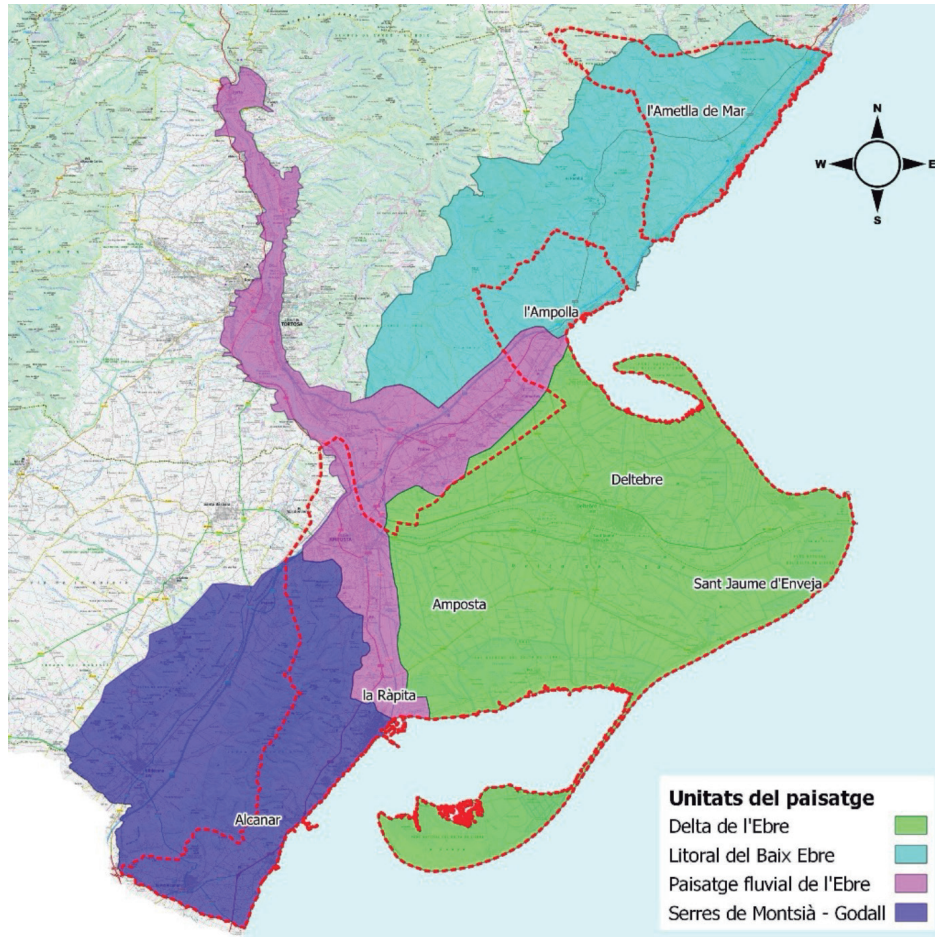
l'Ametlla de Mar

N
W
E
S

l'Ampolla

TORTOSA

Deltebre

Sant Jaume d'Enveja

Amposta

la Ràpita

Alcanar

Unitats del paisatge
Delta de l'Ebre
Litoral del Baix Ebre
Paisatge fluvial de l'Ebre
Serres de Montsià - Godall